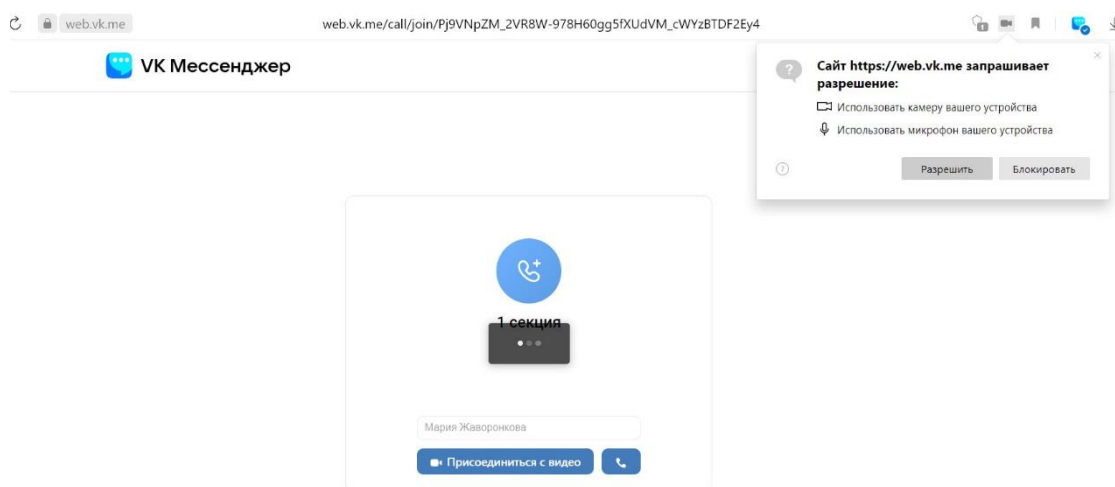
web.vk.me

web.vk.me/call/join/Pj9VNpZM_2VR8W-978H60gg5fXUdVM_cWYzBTDF2Ey4

VK Мессенджер

Сайт https://web.vk.me запрашивает разрешение:

Использовать камеру вашего устройства

Использовать микрофон вашего устройства

Разрешить

Блокировать

1 секция

Мария Жаворонкова

Присоединиться с видео